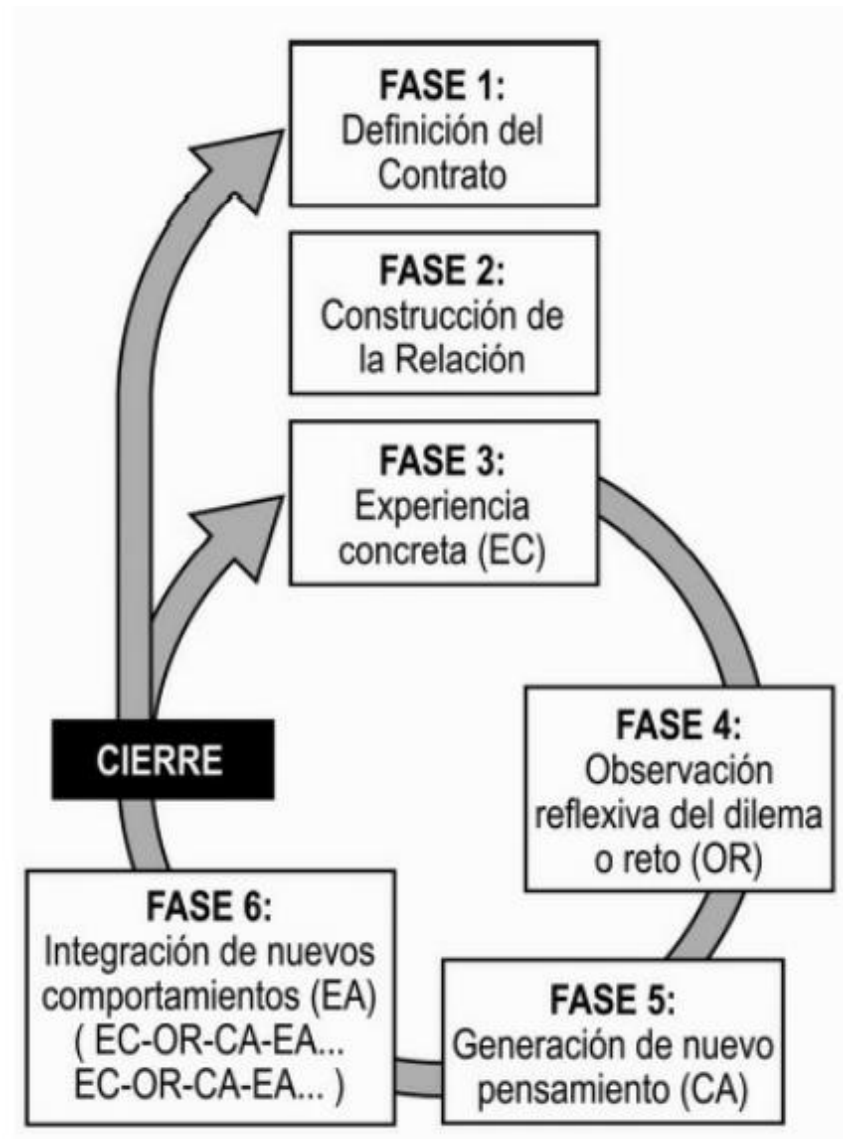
FASE 1:
Definición del Contrato

FASE 2:
Construcción de la Relación

FASE 3:
Experiencia concreta (EC)

FASE 4:
Observación reflexiva del dilema o reto (OR)

FASE 5:
Generación de nuevo pensamiento (CA)

FASE 6:
Integración de nuevos comportamientos (EA) ( EC-OR-CA-EA... EC-OR-CA-EA... )

CIERRE